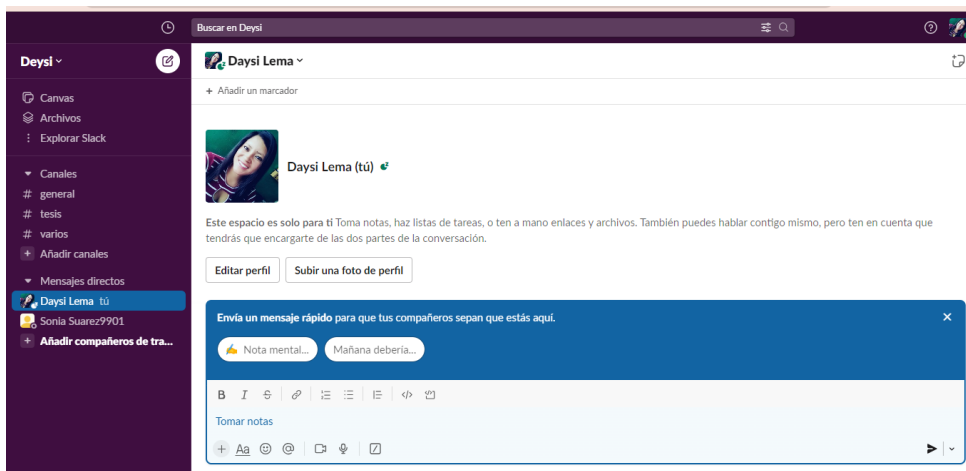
Buscar en Deysi

Deysi

Canvas
Archivos
Explorar Slack

Canales
# general
# tesis
# varios
+ Añadir canales

Mensajes directos
Daysi Lema tú
Sonia Suarez9901
+ Añadir compañeros de tra...

Daysi Lema

+ Añadir un marcador

Daysi Lema (tú)

Este espacio es solo para ti Toma notas, haz listas de tareas, o ten a mano enlaces y archivos. También puedes hablar contigo mismo, pero ten en cuenta que tendrás que encargarte de las dos partes de la conversación.

Editar perfil
Subir una foto de perfil

Envía un mensaje rápido para que tus compañeros sepan que estás aquí.

Nota mental...
Mañana debería...

Tomar notas

Aa